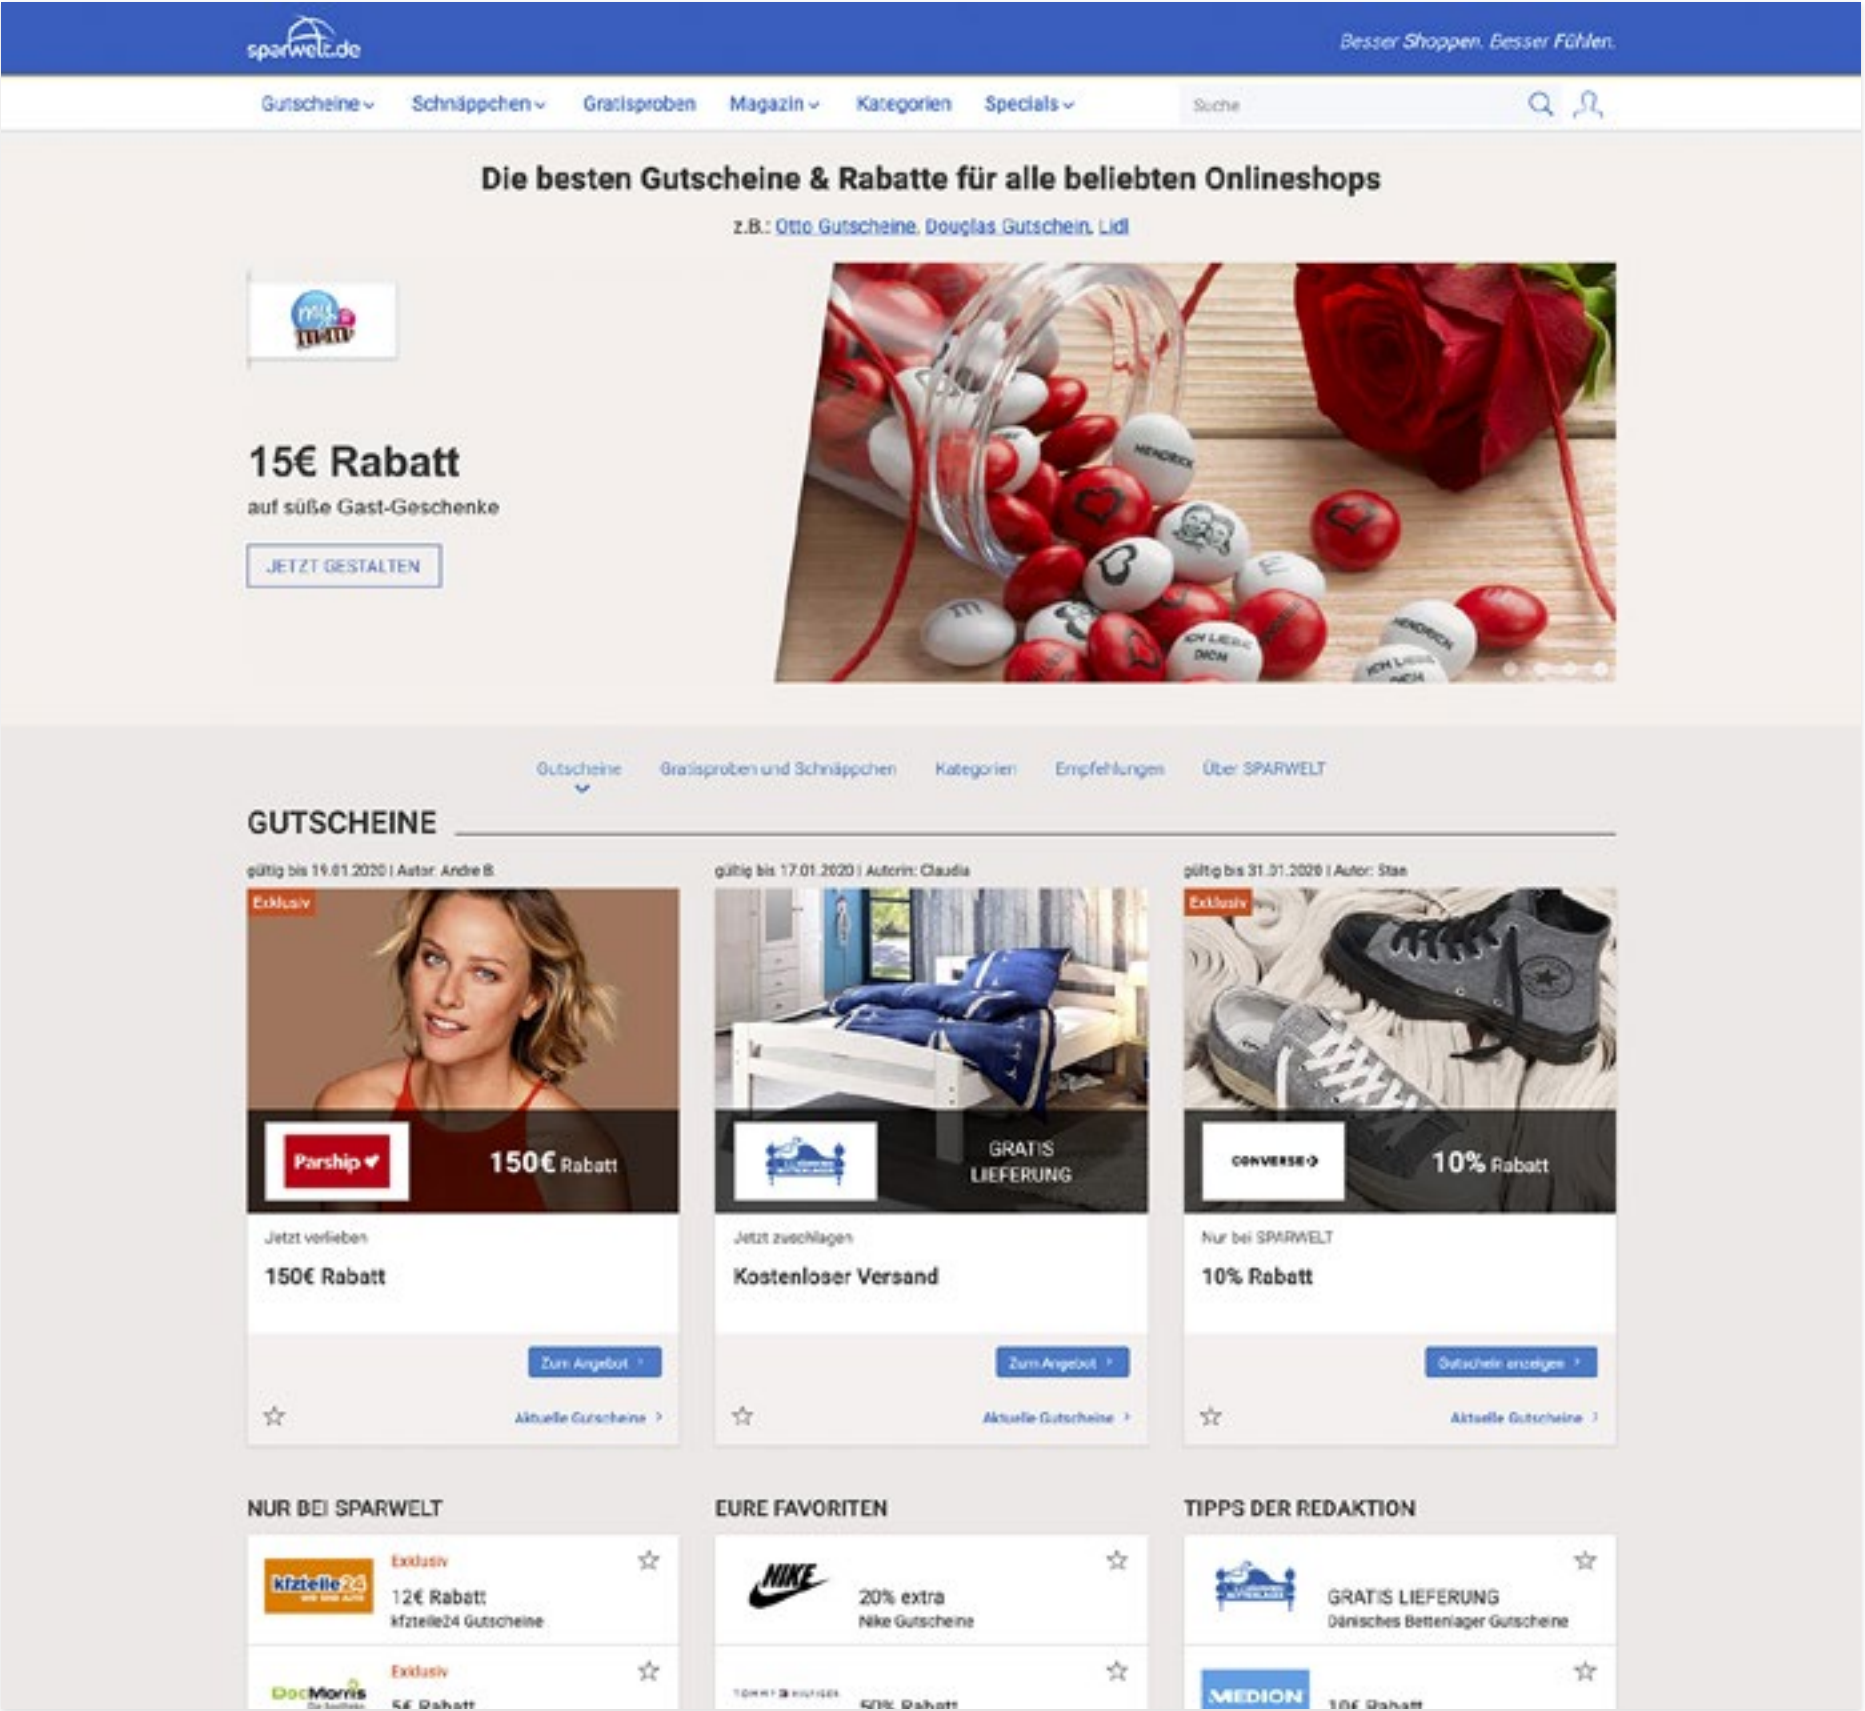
sparwelt.de

Besser Shoppen. Besser Fühlen.

Gutscheine ⌄ Schnäppchen ⌄ Gratisproben Magazin ⌄ Kategorien Specials ⌄

Suche

Die besten Gutscheine & Rabatte für alle beliebten Onlineshops

z.B.: Otto Gutscheine, Douglas Gutschein, Lidl

15€ Rabatt

auf süße Gast-Geschenke

JETZT GESTALTEN

Gutscheine Gratisproben und Schnäppchen Kategorien Empfehlungen Über SPARWELT

GUTSCHEINE

gültig bis 19.01.2020 | Autor: Andre B.

Exklusiv

Parship

150€ Rabatt

Jetzt verlieben

150€ Rabatt

Zum Angebot

Aktuelle Gutscheine

gültig bis 17.01.2020 | Autorin: Claudia

GRATIS LIEFERUNG

Jetzt zuschlagen

Kostenloser Versand

Zum Angebot

Aktuelle Gutscheine

gültig bis 31.01.2020 | Autor: Stan

Exklusiv

CONVERSE

10% Rabatt

Nur bei SPARWELT

10% Rabatt

Gutschein anzeigen

Aktuelle Gutscheine

NUR BEI SPARWELT

kfzteile24

Exklusiv

12€ Rabatt

kfzteile24 Gutscheine

DocMorris

Exklusiv

5€ Rabatt

EURE FAVORITEN

NIKE

20% extra

Nike Gutscheine

TOMMY HILFIGER

50% Rabatt

TIPPS DER REDAKTION

GRATIS LIEFERUNG

Dänisches Bettenlager Gutscheine

MEDION

10€ Rabatt